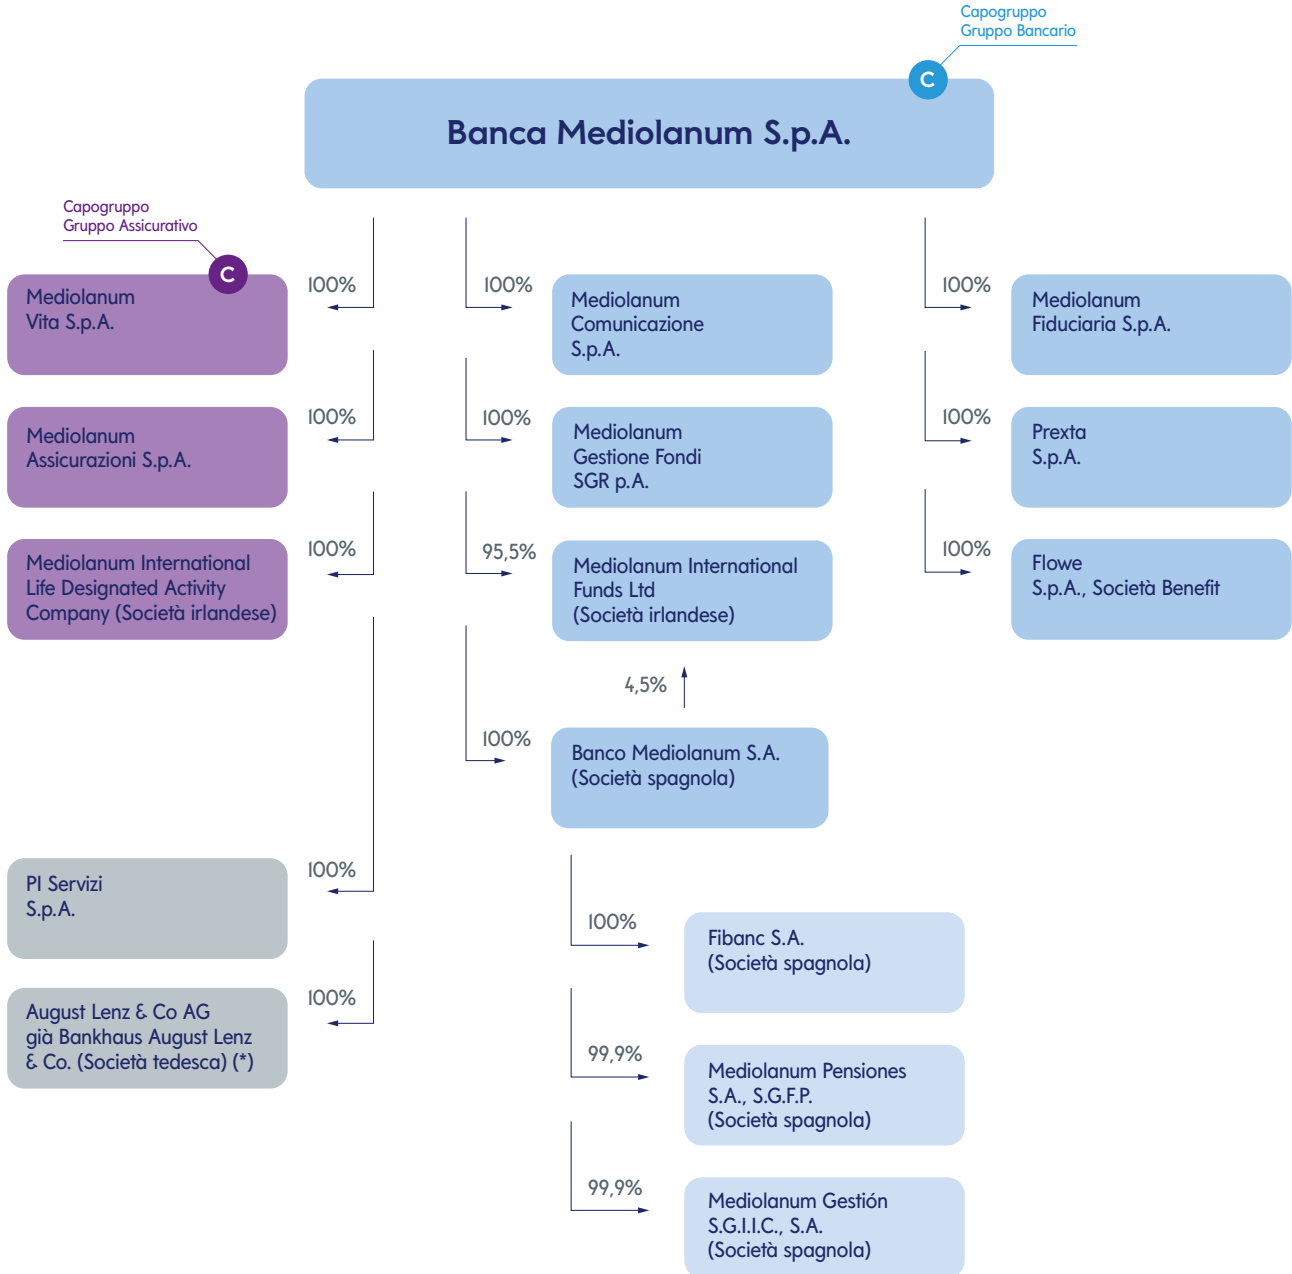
Capogruppo
Gruppo Bancario

C

Banca Mediolanum S.p.A.

Capogruppo
Gruppo Assicurativo

C

100%
Mediolanum
Vita S.p.A.

100%
Mediolanum
Assicurazioni S.p.A.

100%
Mediolanum International
Life Designated Activity
Company (Società irlandese)

100%
PI Servizi
S.p.A.

100%
August Lenz & Co AG
già Bankhaus August Lenz
& Co. (Società tedesca) (*)

100%
Mediolanum
Comunicazione
S.p.A.

100%
Mediolanum
Gestione Fondi
SGR p.A.

95,5%
Mediolanum International
Funds Ltd
(Società irlandese)

4,5%

100%
Banco Mediolanum S.A.
(Società spagnola)

100%
Fibanc S.A.
(Società spagnola)

99,9%
Mediolanum Pensiones
S.A., S.G.F.P.
(Società spagnola)

99,9%
Mediolanum Gestión
S.G.I.I.C., S.A.
(Società spagnola)

100%
Mediolanum
Fiduciaria S.p.A.

100%
Prexta
S.p.A.

100%
Flowe
S.p.A., Società Benefit